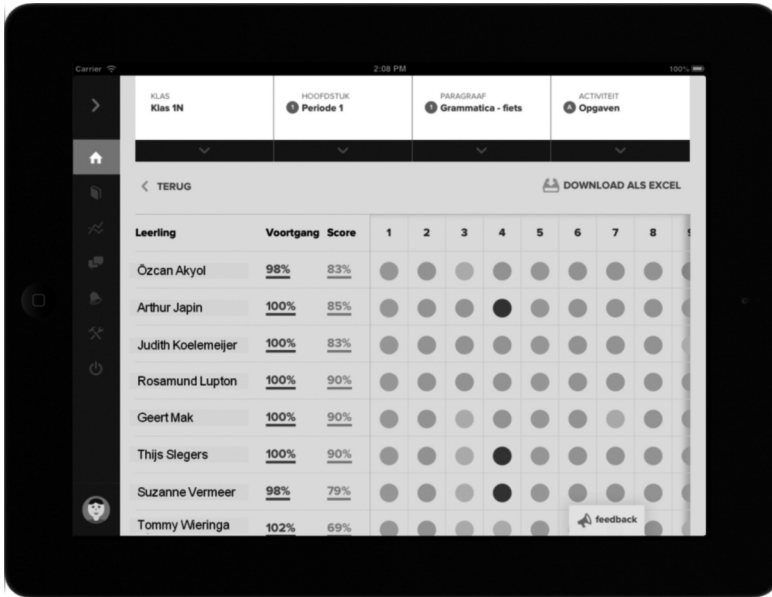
Carrier 2:08 PM 100%

KLAS
Klas 1N

HOOFDSTUK
1 Periode 1

PARAGRAAF
1 Grammatica - fiets

ACTIVITEIT
A Opgaven

< TERUG

DOWNLOAD ALS EXCEL

| Leerling | Voortgang | Score | 1 | 2 | 3 | 4 | 5 | 6 | 7 | 8 | 9 |
|---|---|---|---|---|---|---|---|---|---|---|---|
| Özcan Akyol | 98% | 83% | | | | | | | | | |
| Arthur Japin | 100% | 85% | | | | | | | | | |
| Judith Koelemeijer | 100% | 83% | | | | | | | | | |
| Rosamund Lupton | 100% | 90% | | | | | | | | | |
| Geert Mak | 100% | 90% | | | | | | | | | |
| Thijs Slegers | 100% | 90% | | | | | | | | | |
| Suzanne Vermeer | 98% | 79% | | | | | | | | | |
| Tommy Wieringa | 102% | 69% | | | | | | | | | |

feedback